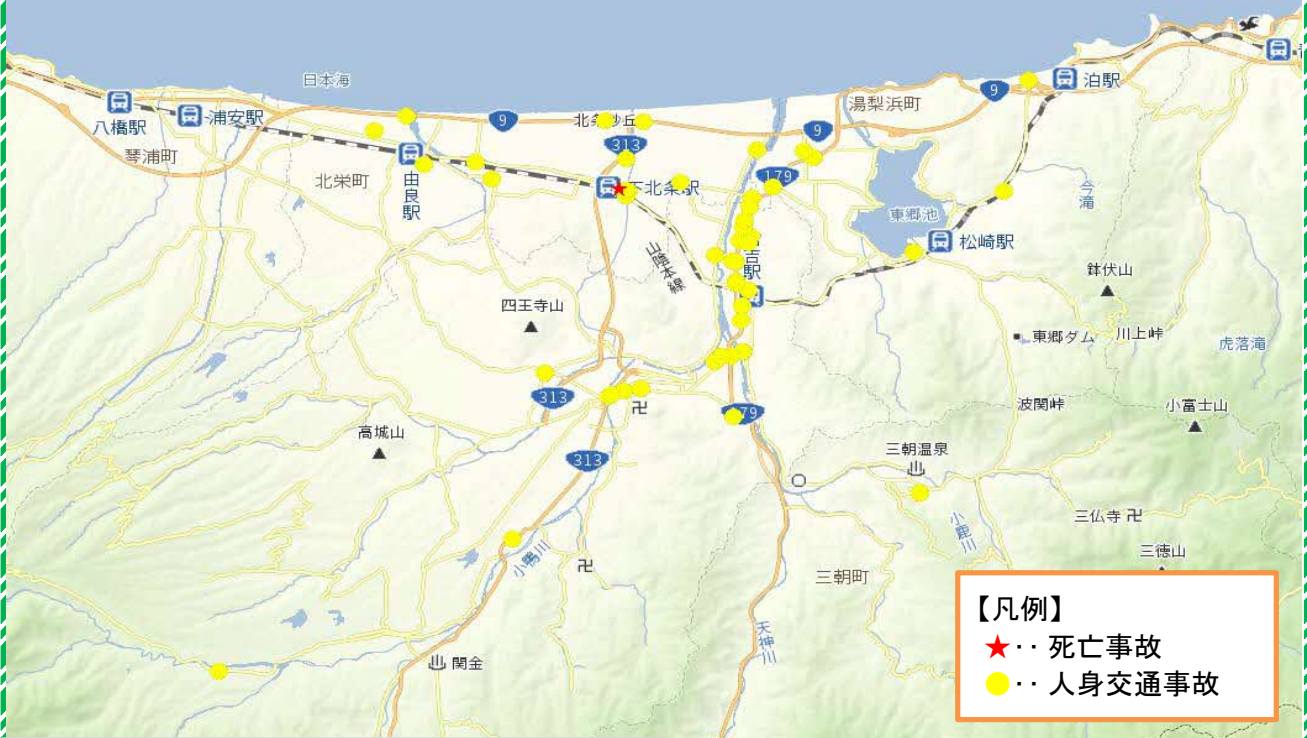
日本海
八橋駅
浦安駅
琴浦町
9
北条砂丘
313
由良駅
北栄町
下北条駅
山陰本線
9
179
湯梨浜町
9
泊駅
東郷池
松崎駅
今滝
鉢伏山
倉吉駅
四王寺山
東郷ダム
川上峠
虎落滝
313
179
波関峠
小富士山
高城山
313
三朝温泉
三仏寺
小鹿川
三徳山
小鴨川
三朝町
天神川
関金
【凡例】
★・・死亡事故
●・・人身交通事故